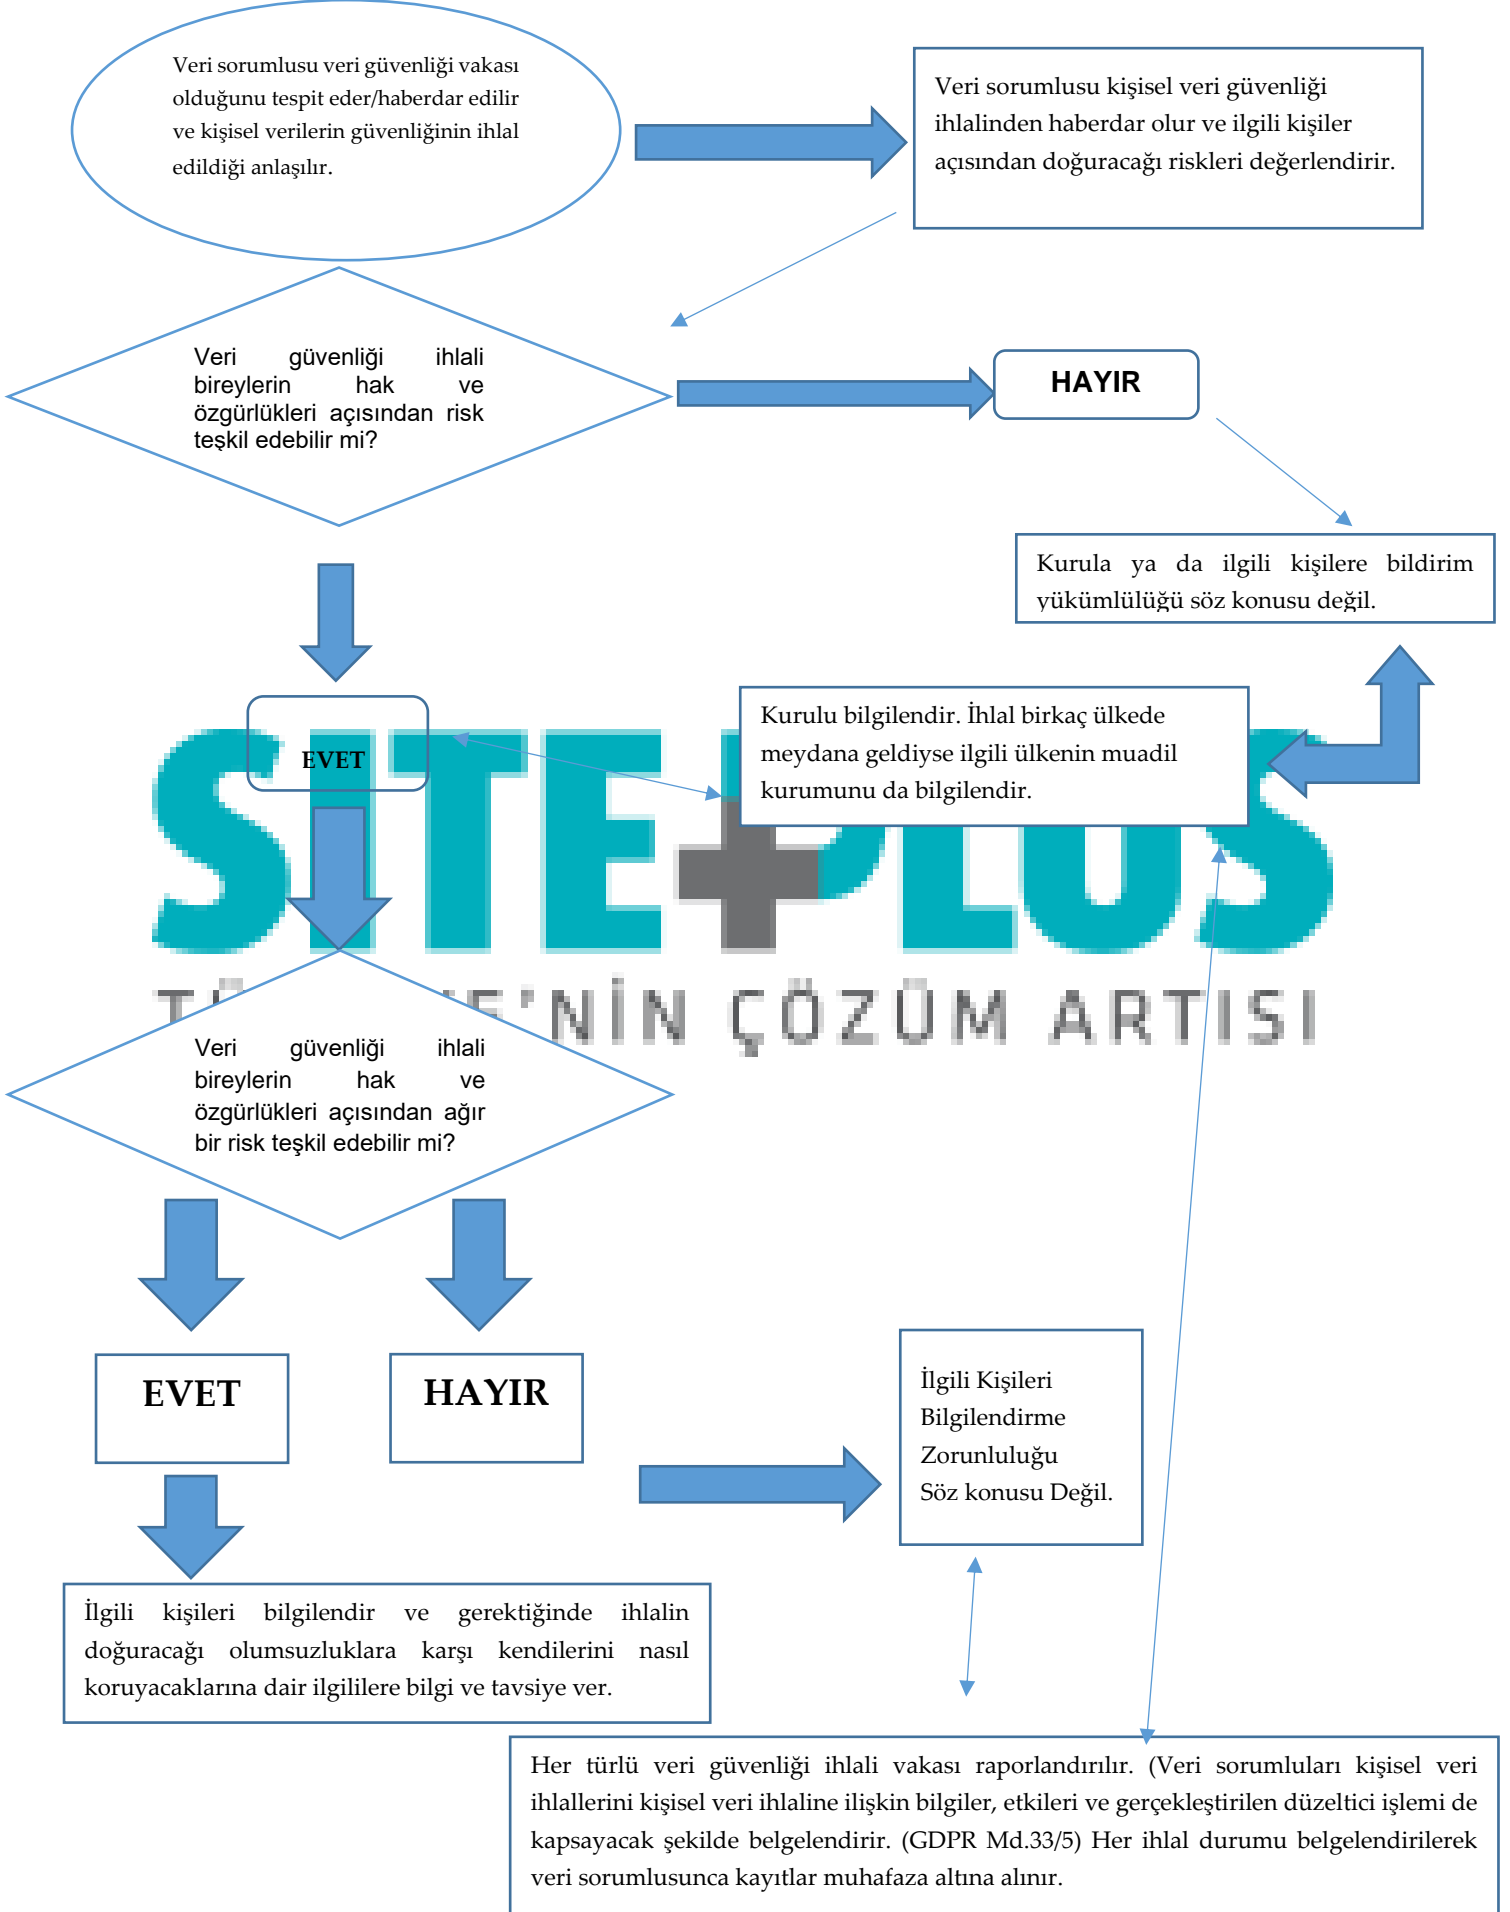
Veri sorumlusu veri güvenliği vakası olduğunu tespit eder/haberdar edilir ve kişisel verilerin güvenliğinin ihlal edildiği anlaşılır.

Veri sorumlusu kişisel veri güvenliği ihlalinden haberdar olur ve ilgili kişiler açısından doğuracağı riskleri değerlendirir.

Veri güvenliği ihlali bireylerin hak ve özgürlükleri açısından risk teşkil edebilir mi?

HAYIR

Kurula ya da ilgili kişilere bildirim yükümlülüğü söz konusu değil.

EVET

Kurulu bilgilendir. İhlal birkaç ülkede meydana geldiyse ilgili ülkenin muadil kurumunu da bilgilendir.

SITE+PLUS
T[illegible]E'NİN ÇÖZÜM ARTISI

Veri güvenliği ihlali bireylerin hak ve özgürlükleri açısından ağır bir risk teşkil edebilir mi?

EVET

HAYIR

İlgili Kişileri Bilgilendirme Zorunluluğu Söz konusu Değil.

İlgili kişileri bilgilendir ve gerektiğinde ihlalin doğuracağı olumsuzluklara karşı kendilerini nasıl koruyacaklarına dair ilgililere bilgi ve tavsiye ver.

Her türlü veri güvenliği ihlali vakası raporlandırılır. (Veri sorumluları kişisel veri ihlallerini kişisel veri ihlaline ilişkin bilgiler, etkileri ve gerçekleştirilen düzeltici işlemi de kapsayacak şekilde belgelendirir. (GDPR Md.33/5) Her ihlal durumu belgelendirilerek veri sorumlusunca kayıtlar muhafaza altına alınır.